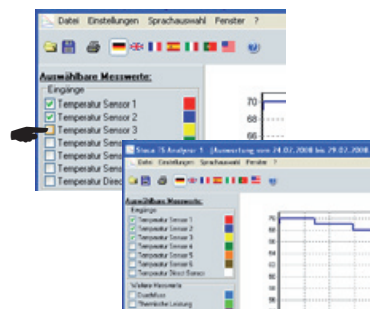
Datei Einstellungen Sprachauswahl Fenster ?

Auswählbare Messwerte:
Eingänge
Temperatur Sensor 1
Temperatur Sensor 2
Temperatur Sensor 3
Temperatur Sens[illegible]
Temperatur Sens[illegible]
Temperatur Sens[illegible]
Temperatur Direc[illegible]

70
68
66

Staus iS Analysis 1 (Auswertung vom 24.07.2008 bis 29.07.2008 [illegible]
Datei Einstellungen Sprachauswahl Fenster ?

Auswählbare Messwerte:
Eingänge
Temperatur Sensor 1
Temperatur Sensor 2
Temperatur Sensor 3
Temperatur Sensor 4
Temperatur Sensor 5
Temperatur Sensor 6
Temperatur Direct Sensor

Weitere Messwerte
Durchfluss
Thermische Leistung

70
68
66
64
62
60
58
56
54
52
50